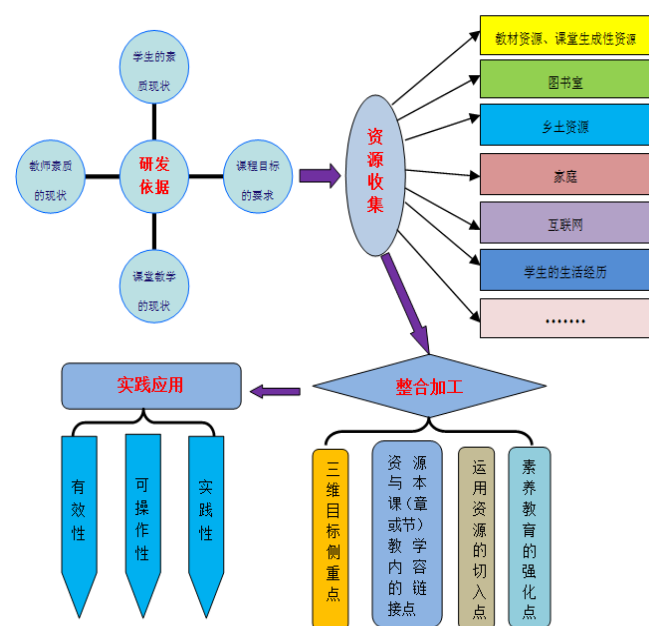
学生的素质现状

教师素质的现状

研发依据

课程目标的要求

课堂教学的现状

资源收集

教材资源、课堂生成性资源

图书室

乡土资源

家庭

互联网

学生的生活经历

·······

实践应用

整合加工

有效性

可操作性

实践性

三维目标侧重点

资源与本课(章或节)教学内容的链接点

运用资源的切入点

素养教育的强化点